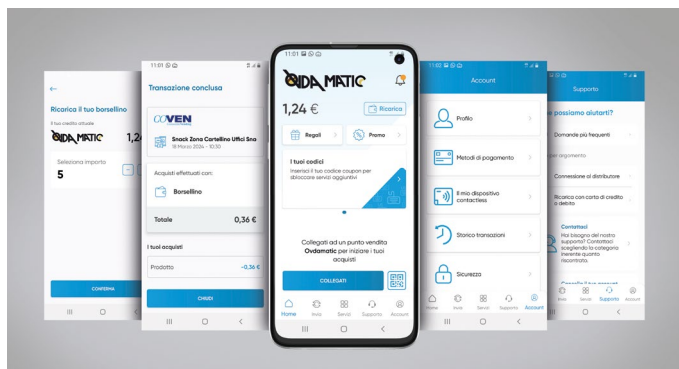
←
Ricarica il tuo borsellino
Il tuo credito attuale
OIDA MATIC 1,2
Seleziona importo
5
CONFERMA

11:01
Transazione conclusa
COVEN
Snack Zona Cartellino Uffici Sna
18 Marzo 2024 - 10:30
Acquisti effettuati con:
Borsellino
Totale 0,36 €
I tuoi acquisti
Prodotto -0,36 €
CHIUDI

11:01
OIDA MATIC
1,24 €
Ricarica
Regali
Promo
I tuoi codici
Inserisci il tuo codice coupon per sbloccare servizi aggiuntivi
Collegati ad un punto vendita Oidamatic per iniziare i tuoi acquisti
COLLEGATI
Home Invia Servizi Supporto Account

11:02
Account
Profilo
Metodi di pagamento
Il mio dispositivo contactless
Storico transazioni
Sicurezza
Home Invia Servizi Supporto Account

Supporto
e possiamo aiutarti?
Domande più frequenti
Connessione al distributore
Ricarica con carta di credito o debito
Contattaci
Hai bisogno del nostro supporto? Contattaci scegliendo la categoria inerente quanto riscontrato.
Invia Servizi Supporto Account